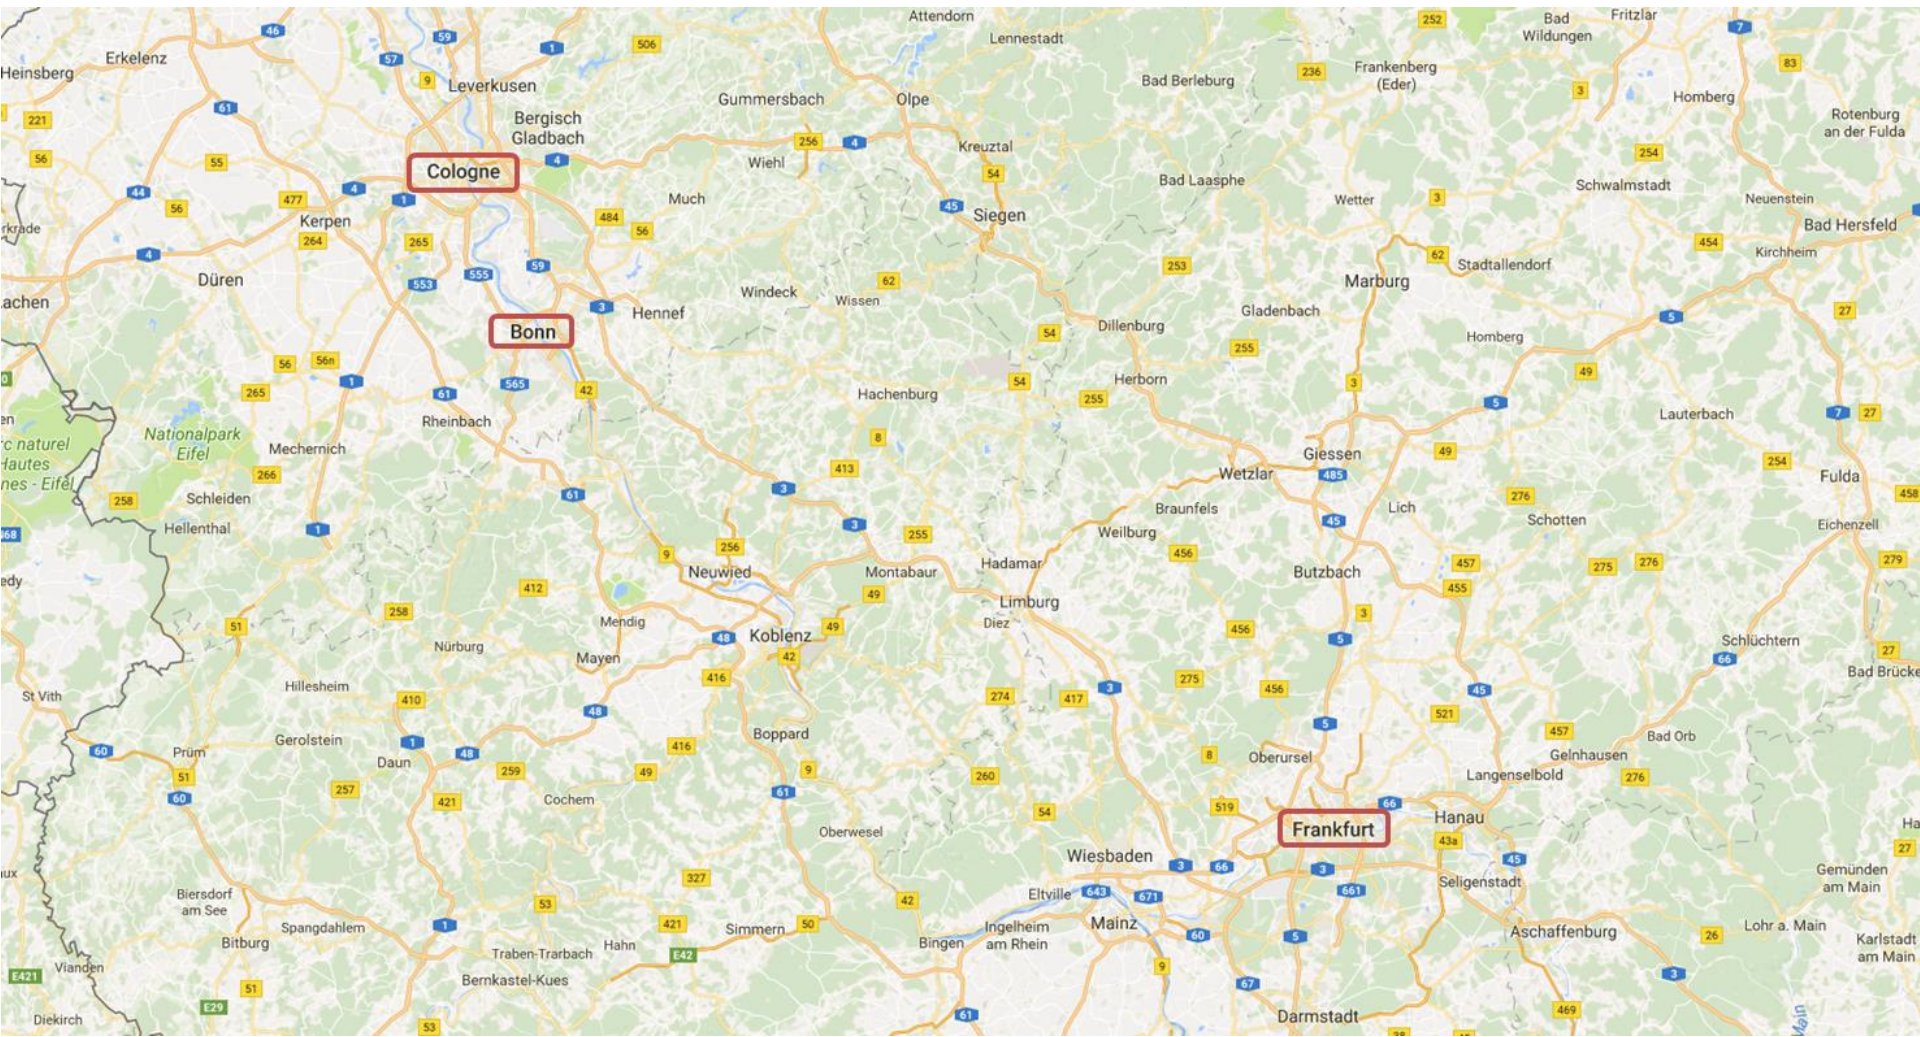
Cologne
Bonn
Frankfurt

Heinsberg
Erkelenz
Leverkusen
Bergisch Gladbach
Gummersbach
Olpe
Attendorn
Lennestadt
Bad Berleburg
Frankenberg (Eder)
Bad Wildungen
Fritzlar
Homberg
Rotenburg an der Fulda
Kerpen
Düren
Wiehl
Much
Kreuztal
Siegen
Bad Laasphe
Wetter
Schwalmstadt
Neuenstein
Bad Hersfeld
Kirchheim
Aachen
Hennef
Windeck
Wissen
Dillenburg
Gladenbach
Marburg
Stadtallendorf
Homberg
Nationalpark Eifel
Parc naturel Hautes Fagnes - Eifel
Mechernich
Rheinbach
Hachenburg
Herborn
Lauterbach
Schleiden
Hellenthal
Giessen
Wetzlar
Braunfels
Weilburg
Lich
Schotten
Fulda
Eichenzell
Neuwied
Montabaur
Hadamar
Limburg
Diez
Butzbach
Mendig
Koblenz
Mayen
Nürburg
Hillesheim
St Vith
Schlüchtern
Bad Brücke
Gerolstein
Prüm
Daun
Boppard
Oberursel
Gelnhausen
Bad Orb
Langenselbold
Cochem
Oberwesel
Wiesbaden
Hanau
Eltville
Ingelheim am Rhein
Mainz
Bingen
Seligenstadt
Gemünden am Main
Biersdorf am See
Bitburg
Spangdahlem
Traben-Trarbach
Hahn
Simmern
Aschaffenburg
Lohr a. Main
Karlstadt am Main
Vianden
Bernkastel-Kues
Diekirch
Darmstadt